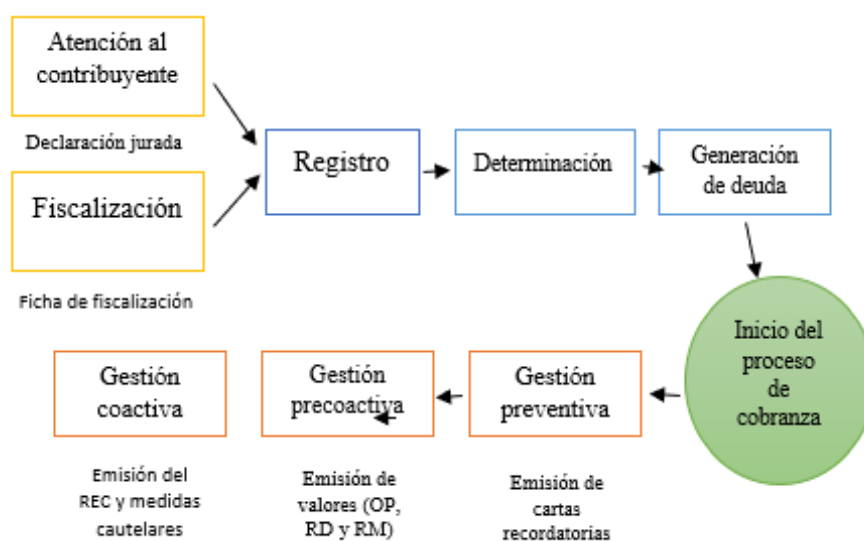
Atención al contribuyente

Declaración jurada

Fiscalización

Ficha de fiscalización

Registro

Determinación

Generación de deuda

Inicio del proceso de cobranza

Gestión preventiva

Emisión de cartas recordatorias

Gestión precoactiva

Emisión de valores (OP, RD y RM)

Gestión coactiva

Emisión del REC y medidas cautelares